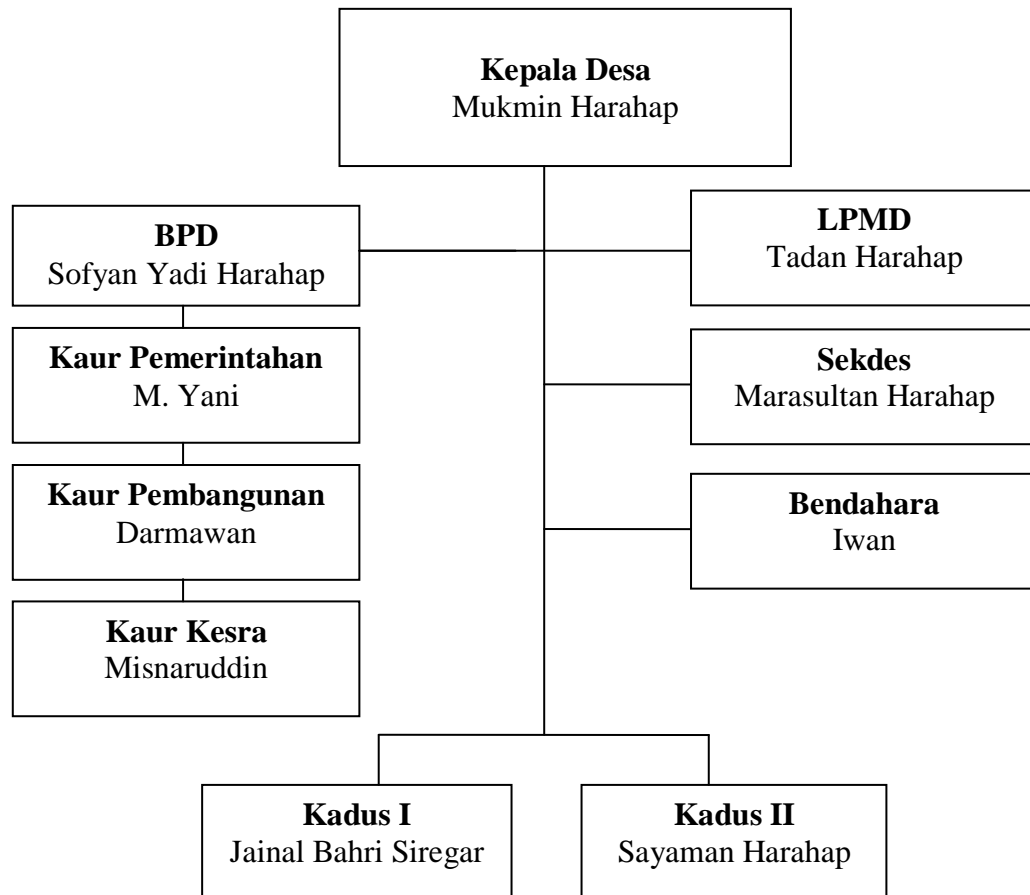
Kepala Desa
Mukmin Harahap

BPD
Sofyan Yadi Harahap

LPMD
Tadan Harahap

Kaur Pemerintahan
M. Yani

Sekdes
Marasultan Harahap

Kaur Pembangunan
Darmawan

Bendahara
Iwan

Kaur Kesra
Misnaruddin

Kadus I
Jainal Bahri Siregar

Kadus II
Sayaman Harahap